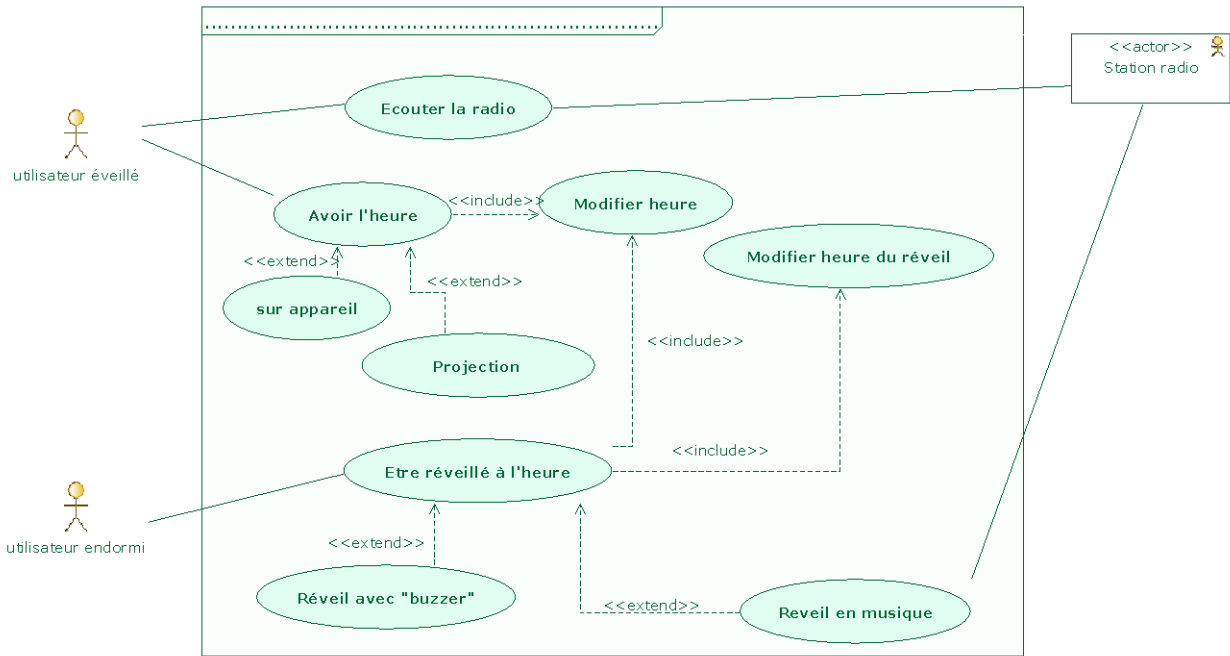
<<actor>>
Station radio

utilisateur éveillé

Ecouter la radio

Avoir l'heure

<<include>>

Modifier heure

Modifier heure du réveil

<<extend>>

<<extend>>

sur appareil

Projection

<<include>>

utilisateur endormi

Etre réveillé à l'heure

<<include>>

<<extend>>

Réveil avec "buzzer"

<<extend>>

Reveil en musique